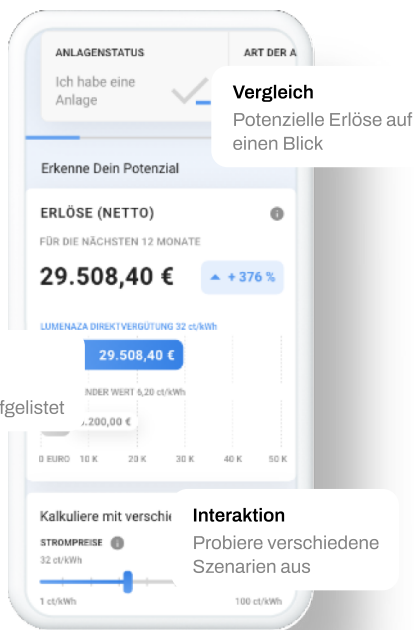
ANLAGENSTATUS
Ich habe eine Anlage

ART DER A

Vergleich
Potenzielle Erlöse auf einen Blick

Erkenne Dein Potenzial

ERLÖSE (NETTO)
FÜR DIE NÄCHSTEN 12 MONATE
29.508,40 €
+ 376 %

LUMENAZA DIREKTVERGÜTUNG 32 ct/kWh
29.508,40 €
fgelistet
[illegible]NDER WERT 6,20 ct/kWh
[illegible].200,00 €
0 EURO 10 K 20 K 30 K 40 K 50 K

Kalkuliere mit versch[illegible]
STROMPREISE
32 ct/kWh
1 ct/kWh 100 ct/kWh

Interaktion
Probiere verschiedene Szenarien aus